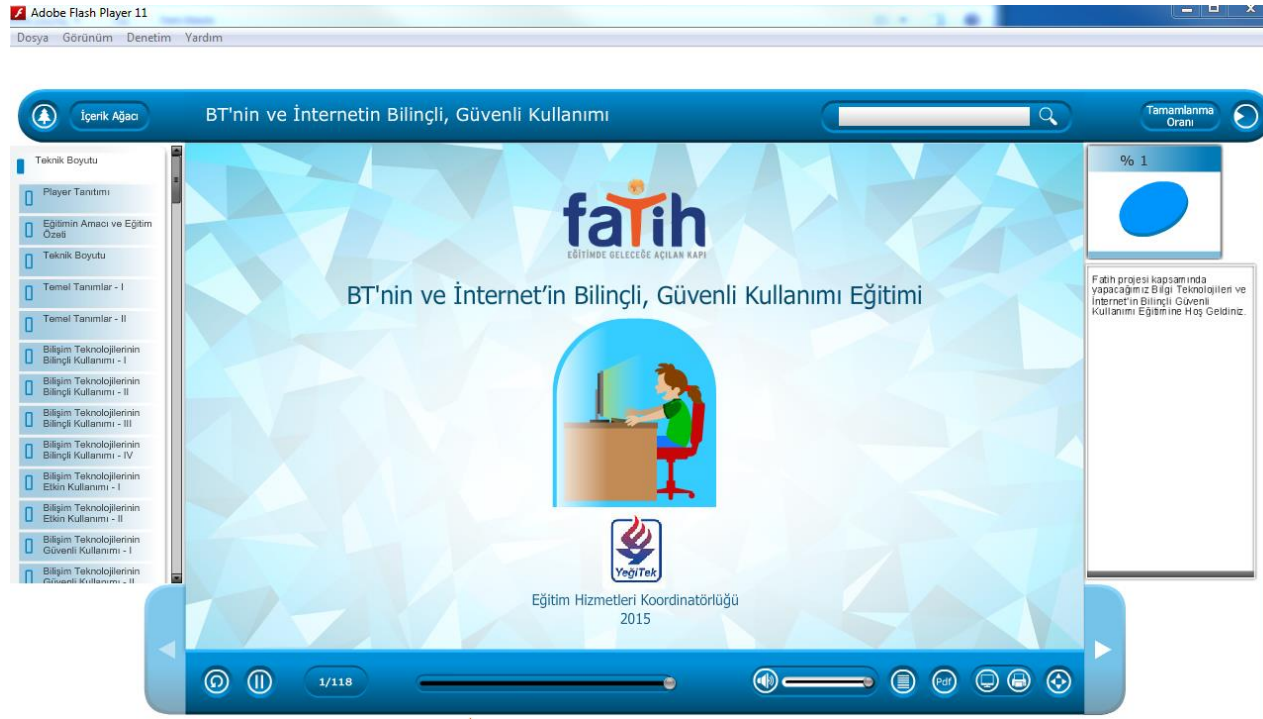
Adobe Flash Player 11
Dosya Görünüm Denetim Yardım

İçerik Ağacı
BT'nin ve İnternetin Bilinçli, Güvenli Kullanımı
Tamamlanma Oranı

Teknik Boyutu
Player Tanıtımı
Eğitimin Amacı ve Eğitim Özeti
Teknik Boyutu
Temel Tanımlar - I
Temel Tanımlar - II
Bilişim Teknolojilerinin Bilinçli Kullanımı - I
Bilişim Teknolojilerinin Bilinçli Kullanımı - II
Bilişim Teknolojilerinin Bilinçli Kullanımı - III
Bilişim Teknolojilerinin Bilinçli Kullanımı - IV
Bilişim Teknolojilerinin Etkin Kullanımı - I
Bilişim Teknolojilerinin Etkin Kullanımı - II
Bilişim Teknolojilerinin Güvenli Kullanımı - I
Bilişim Teknolojilerinin Güvenli Kullanımı - II

fatih
EĞİTİMDE GELECEĞE AÇILAN KAPI

BT'nin ve İnternet'in Bilinçli, Güvenli Kullanımı Eğitimi

YeğiTek
Eğitim Hizmetleri Koordinatörlüğü
2015

% 1

Fatih projesi kapsamında yapacağımız Bilgi Teknolojileri ve İnternet'in Bilinçli Güvenli Kullanımı Eğitimine Hoş Geldiniz.

1/118
Pdf